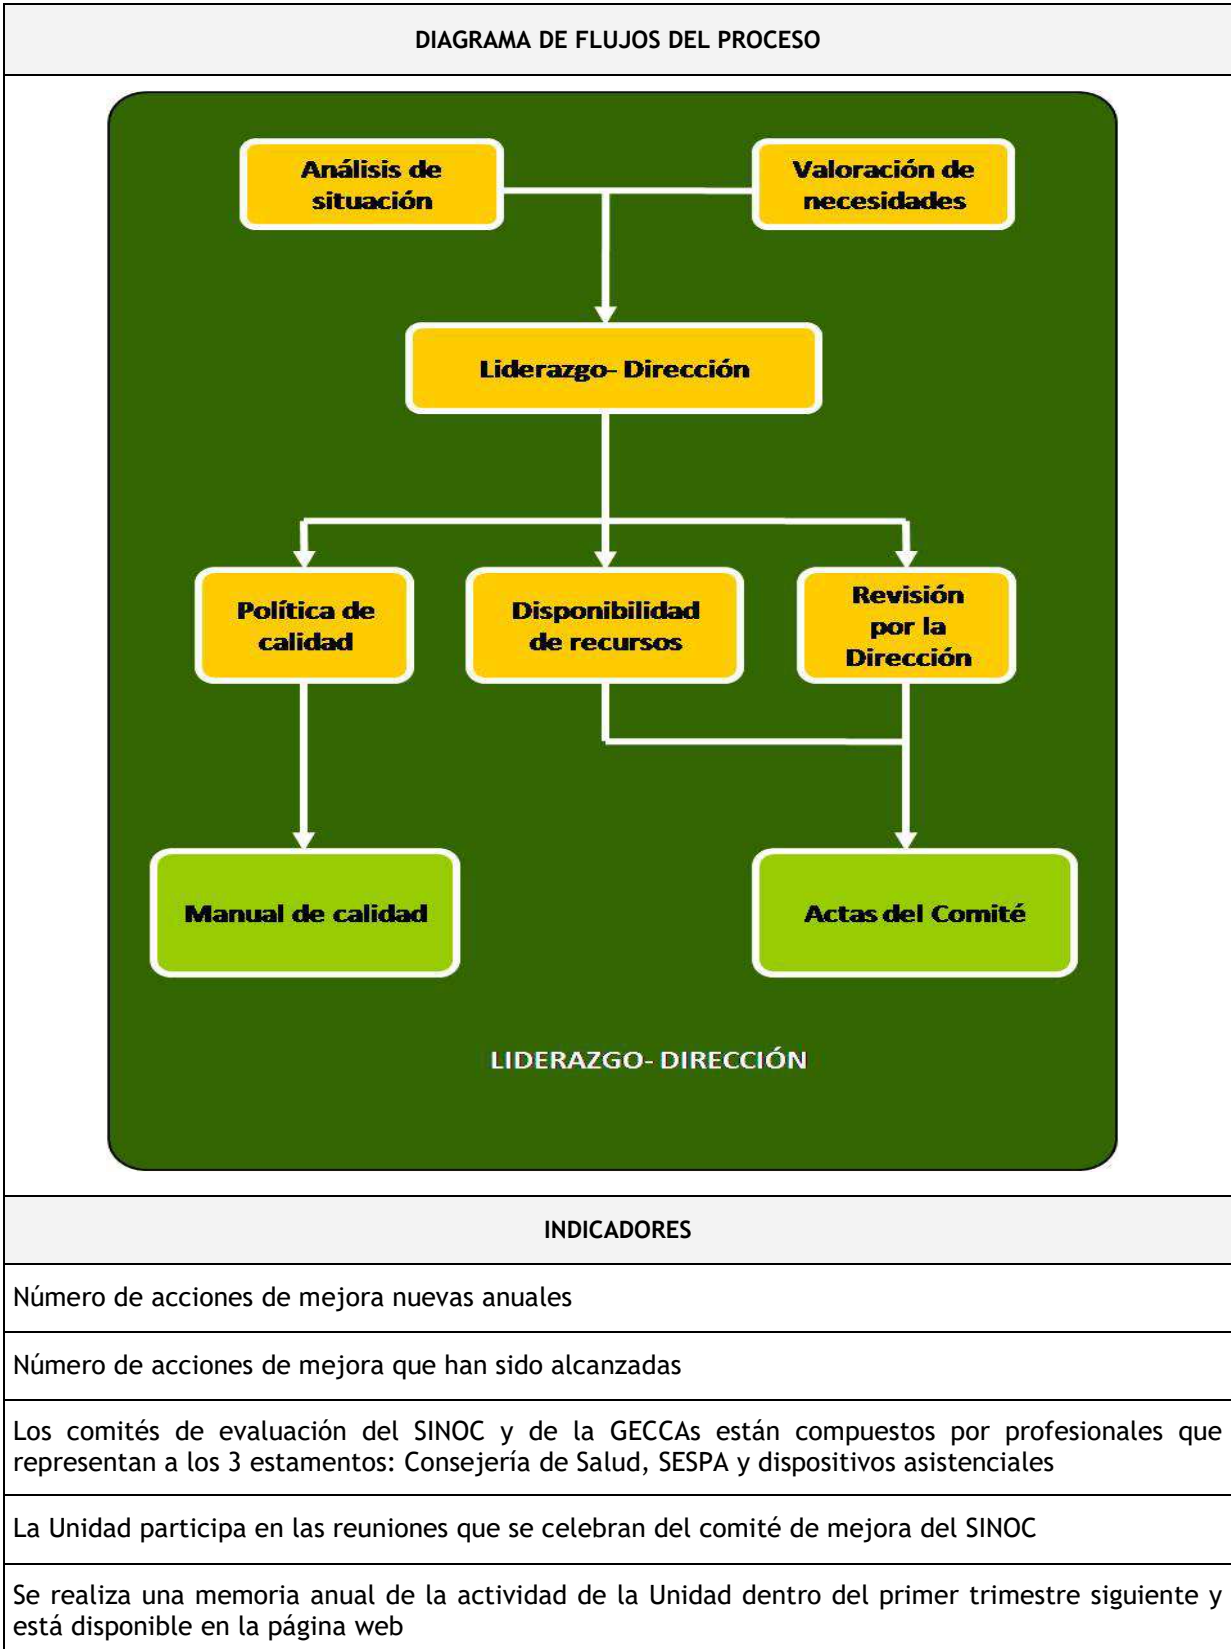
DIAGRAMA DE FLUJOS DEL PROCESO

Análisis de situación

Valoración de necesidades

Liderazgo- Dirección

Política de calidad

Disponibilidad de recursos

Revisión por la Dirección

Manual de calidad

Actas del Comité

LIDERAZGO- DIRECCIÓN

INDICADORES

Número de acciones de mejora nuevas anuales

Número de acciones de mejora que han sido alcanzadas

Los comités de evaluación del SINOC y de la GECCAs están compuestos por profesionales que representan a los 3 estamentos: Consejería de Salud, SESPA y dispositivos asistenciales

La Unidad participa en las reuniones que se celebran del comité de mejora del SINOC

Se realiza una memoria anual de la actividad de la Unidad dentro del primer trimestre siguiente y está disponible en la página web